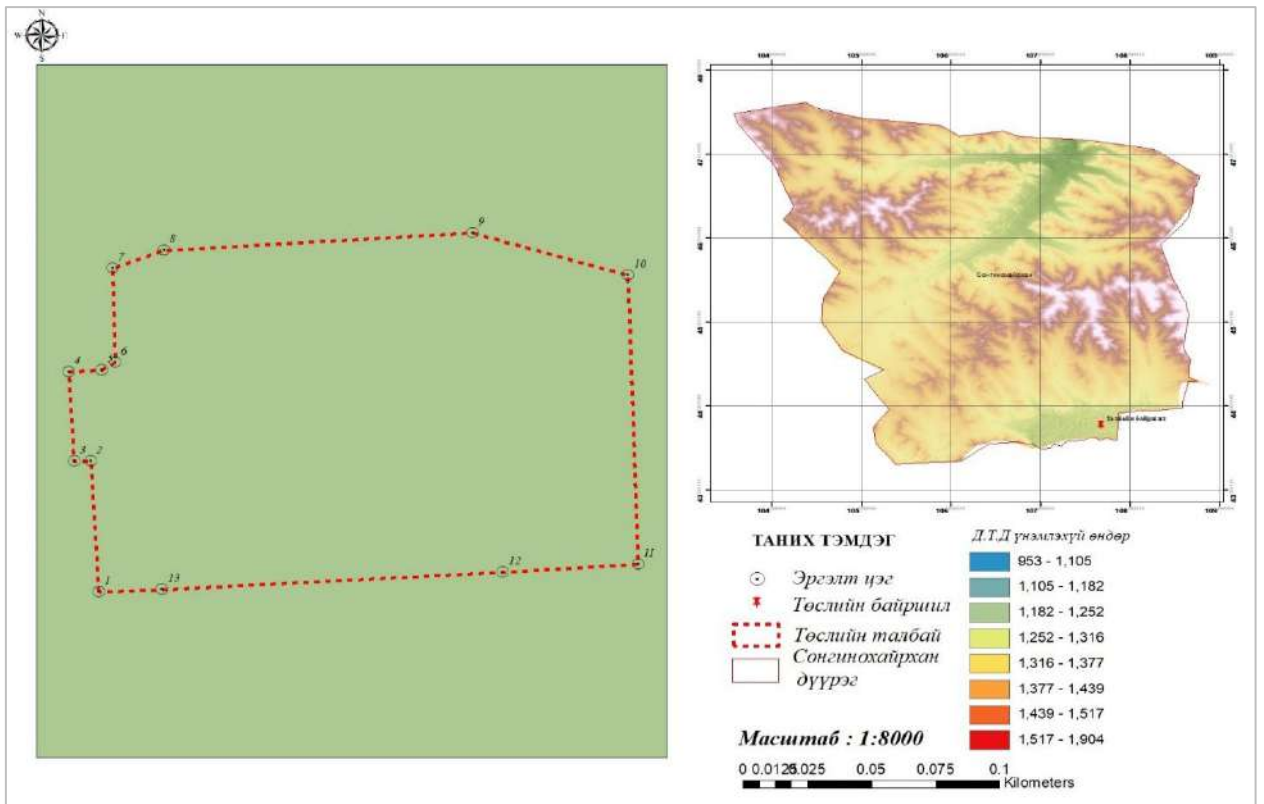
N
W E
S

9
8
7
10
4
14
6
5
3
2
1
13
12
11

104
105
106
107
108
109
48
47
46
45
44
43

Сонгинохайрхан

Төслийн байршил

ТАНИХ ТЭМДЭГ
Эргэлт цэг
Төслийн байршил
Төслийн талбай
Сонгинохайрхан дүүрэг

Д.Т.Д үнэмлэхүй өндөр
| |
|---|
| 953 - 1,105 |
| 1,105 - 1,182 |
| 1,182 - 1,252 |
| 1,252 - 1,316 |
| 1,316 - 1,377 |
| 1,377 - 1,439 |
| 1,439 - 1,517 |
| 1,517 - 1,904 |

Масштаб : 1:8000

0 0.0125 0.025 0.05 0.075 0.1
Kilometers